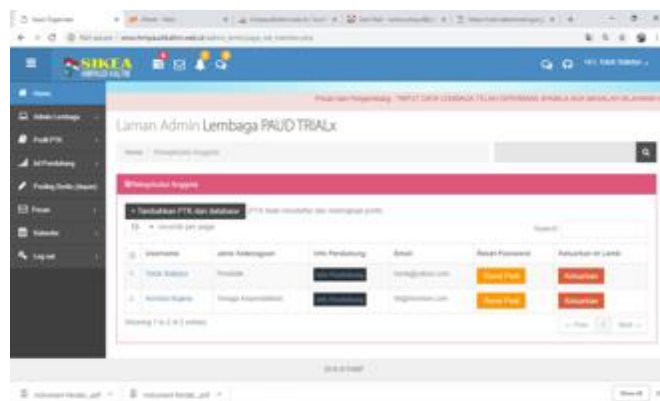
SIKEA

Laman Admin Lembaga PAUD TRIALx

+ Tambahkan PTK dan database

Username

Jenis Kepegawaian

Info Pendukung

Email

Reset Password

Keluarkan dari Lembaga

Reset Pass

Keluarkan

Reset Pass

Keluarkan

Show all